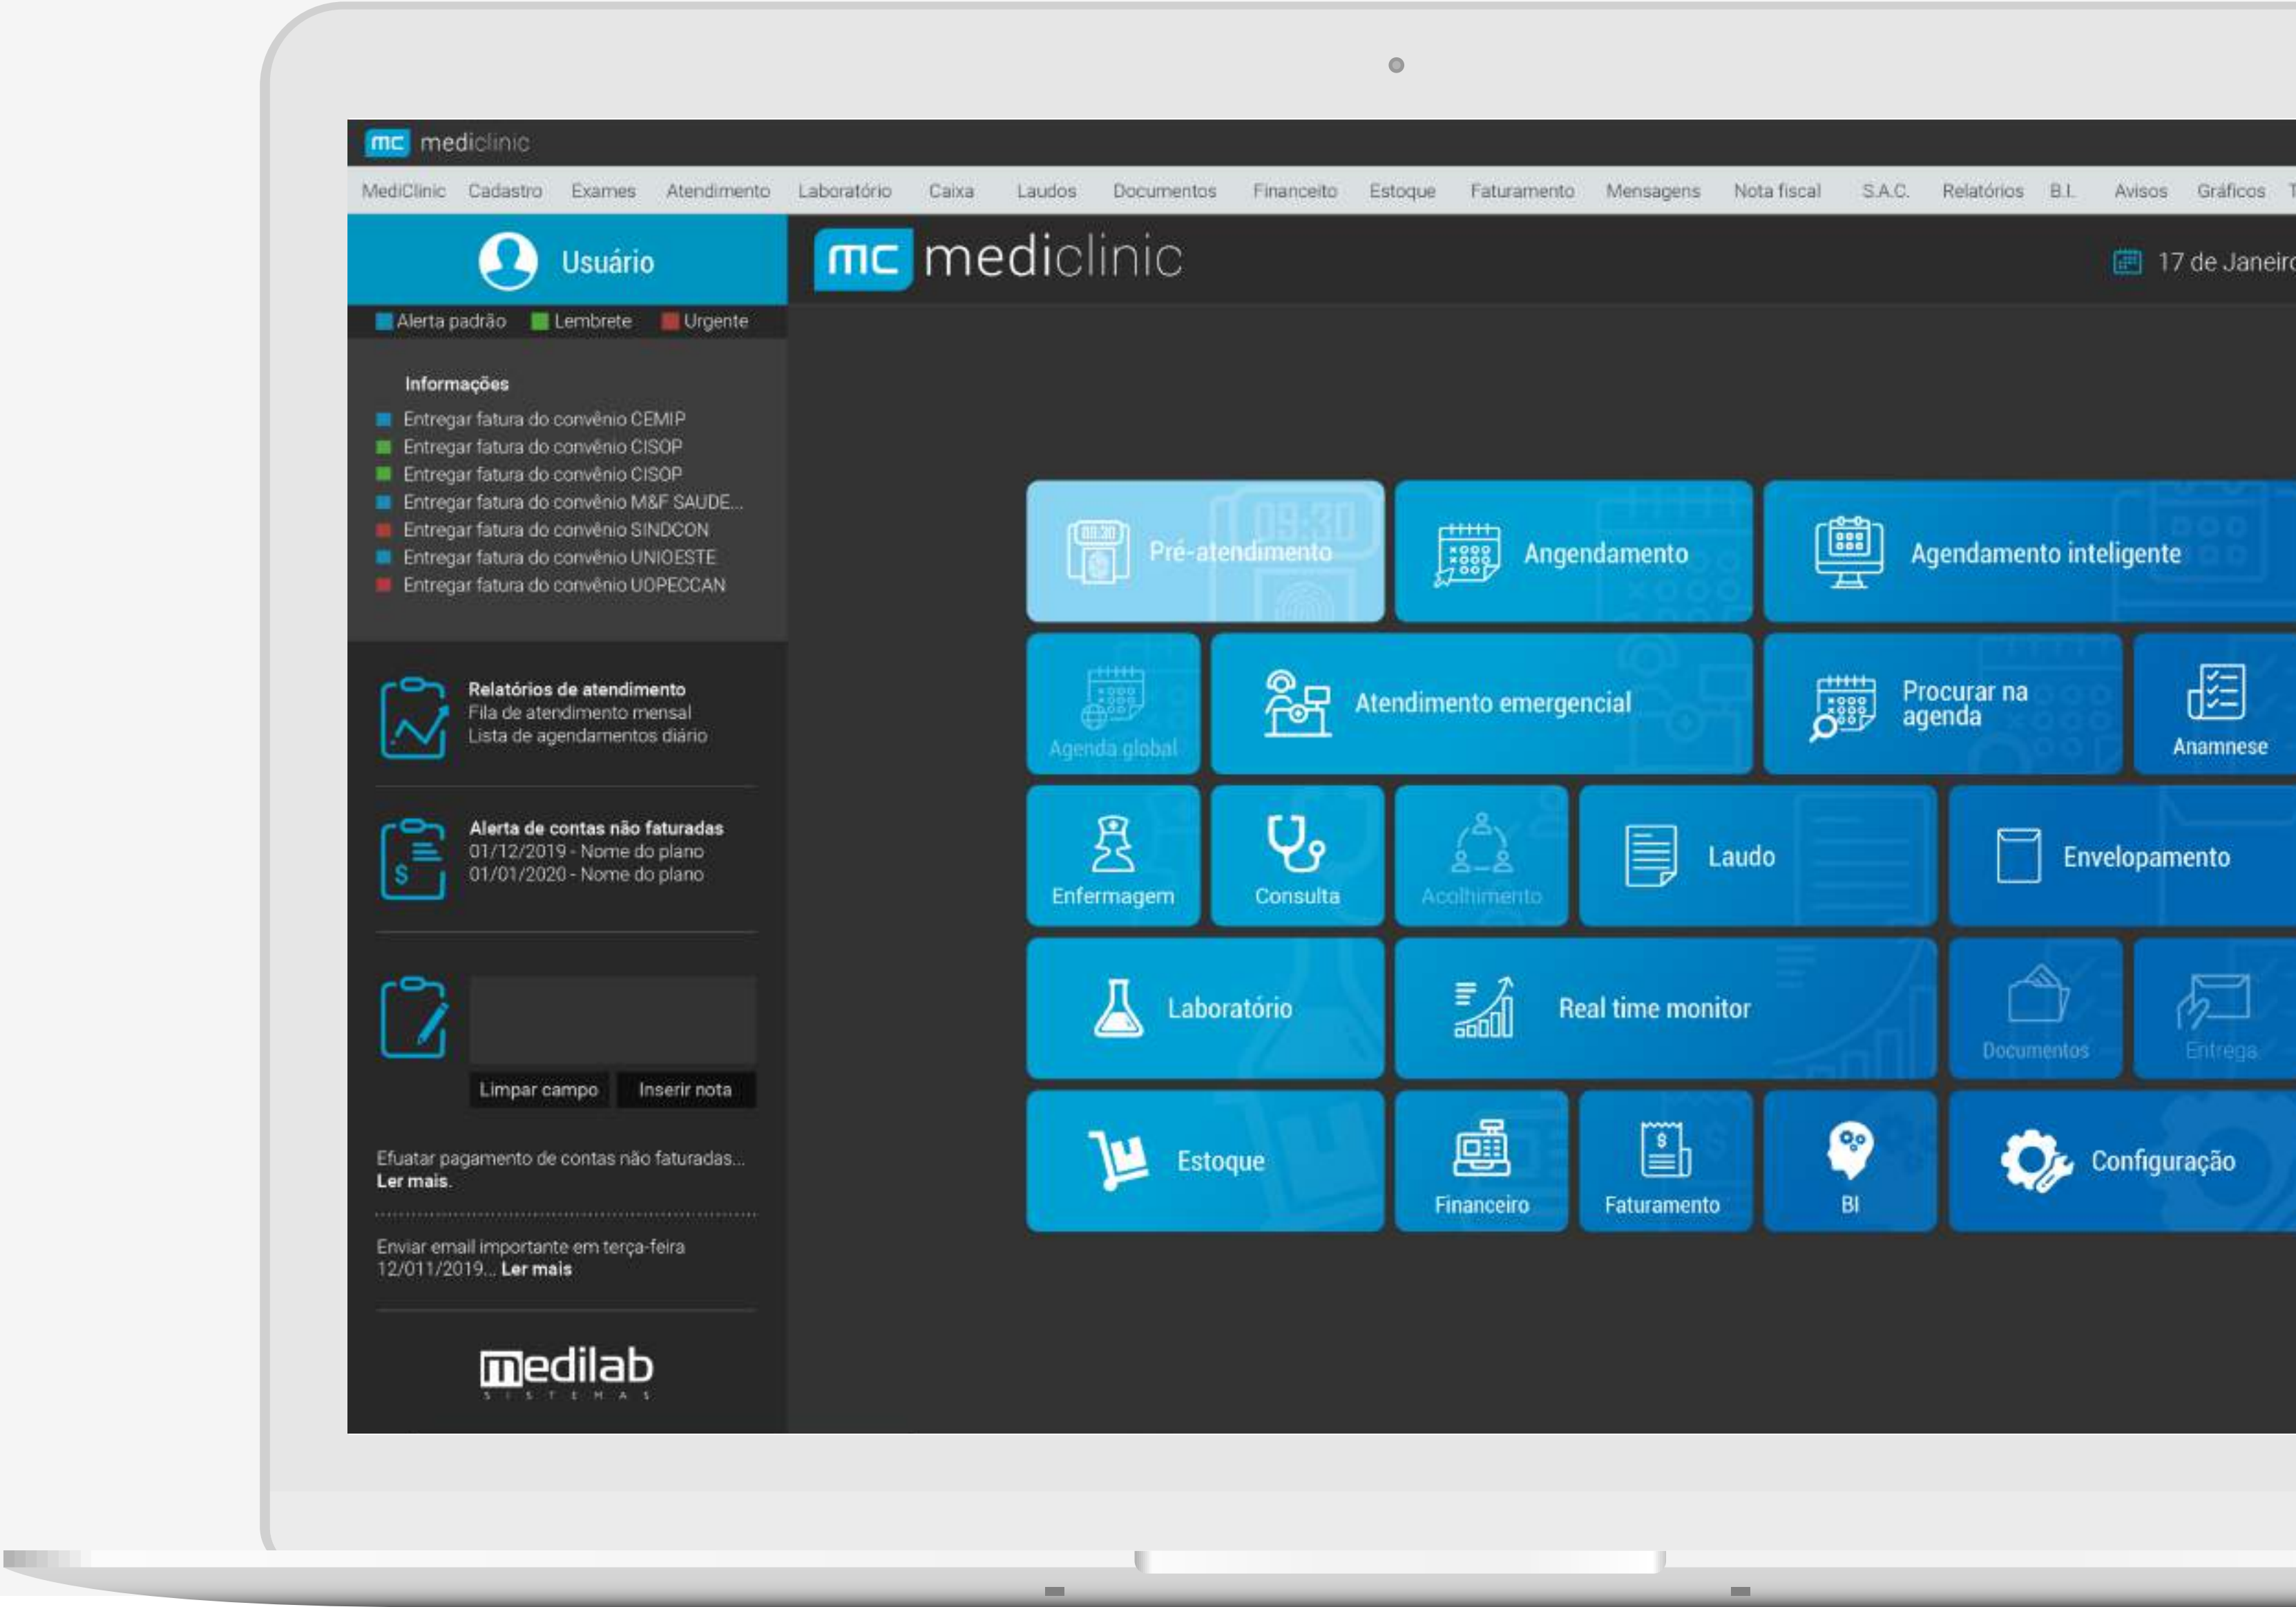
mc mediclinic

MediClinic Cadastro Exames Atendimento Laboratório Caixa Laudos Documentos Financeito Estoque Faturamento Mensagens Nota fiscal S.A.C. Relatórios B.I. Avisos Gráficos T

Usuário

Alerta padrão Lembrete Urgente

Informações
Entregar fatura do convênio CEMIP
Entregar fatura do convênio CISOP
Entregar fatura do convênio CISOP
Entregar fatura do convênio M&F SAUDE...
Entregar fatura do convênio SINDCON
Entregar fatura do convênio UNIOESTE
Entregar fatura do convênio UOPECCAN

Relatórios de atendimento
Fila de atendimento mensal
Lista de agendamentos diário

Alerta de contas não faturadas
01/12/2019 - Nome do plano
01/01/2020 - Nome do plano

Limpar campo Inserir nota

Efuatar pagamento de contas não faturadas... Ler mais.

Enviar email importante em terça-feira 12/011/2019... Ler mais

medilab SISTEMAS

mc mediclinic

17 de Janeiro

09:30
Pré-atendimento
Angendamento
Agendamento inteligente
Agenda global
Atendimento emergencial
Procurar na agenda
Anamnese
Enfermagem
Consulta
Acolhimento
Laudo
Envelopamento
Laboratório
Real time monitor
Documentos
Entrega
Estoque
Financeiro
Faturamento
BI
Configuração